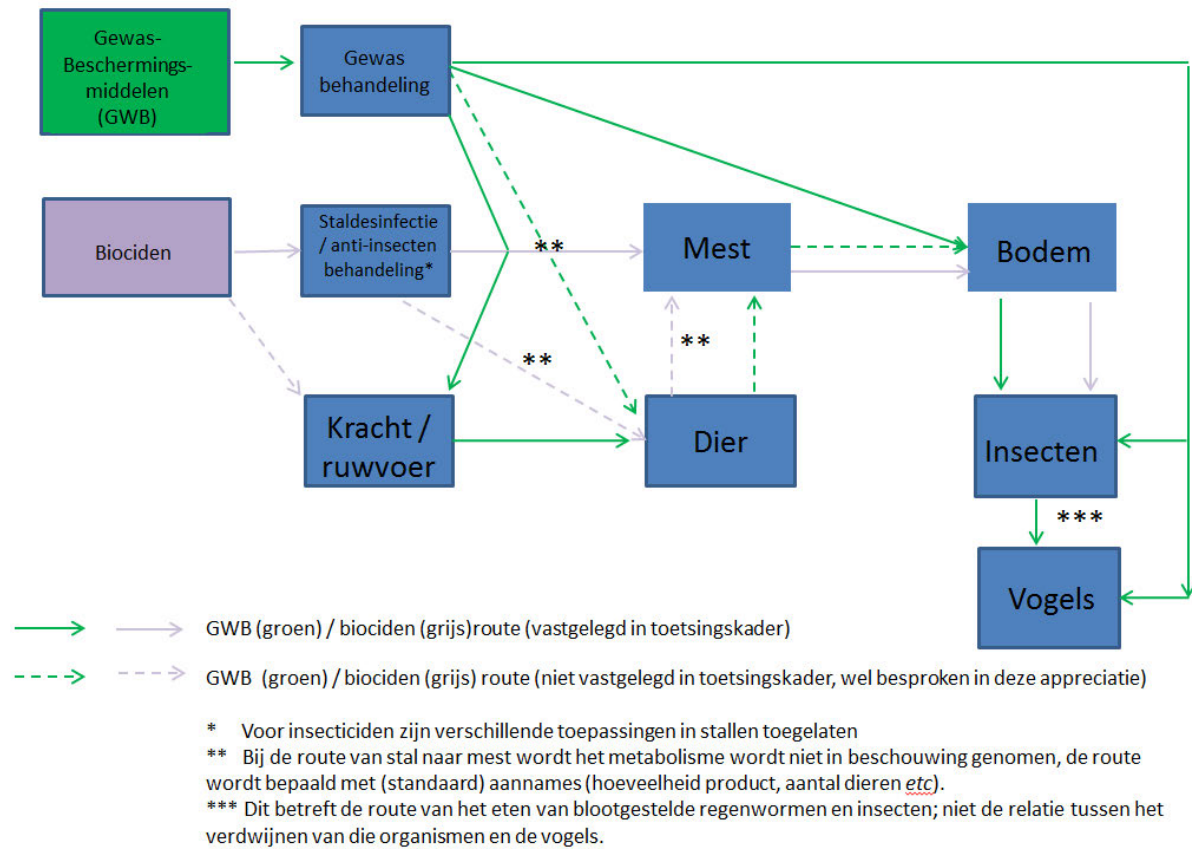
Gewas-Beschermings-middelen (GWB)

Gewas behandeling

Biociden

Staldesinfectie / anti-insecten behandeling*

**

Mest

Bodem

**

**

Kracht / ruwvoer

Dier

Insecten

***

Vogels

GWB (groen) / biociden (grijs)route (vastgelegd in toetsingskader)

GWB (groen) / biociden (grijs) route (niet vastgelegd in toetsingskader, wel besproken in deze appreciatie)

* Voor insecticiden zijn verschillende toepassingen in stallen toegelaten
** Bij de route van stal naar mest wordt het metabolisme wordt niet in beschouwing genomen, de route wordt bepaald met (standaard) aannames (hoeveelheid product, aantal dieren *etc*).
*** Dit betreft de route van het eten van blootgestelde regenwormen en insecten; niet de relatie tussen het verdwijnen van die organismen en de vogels.